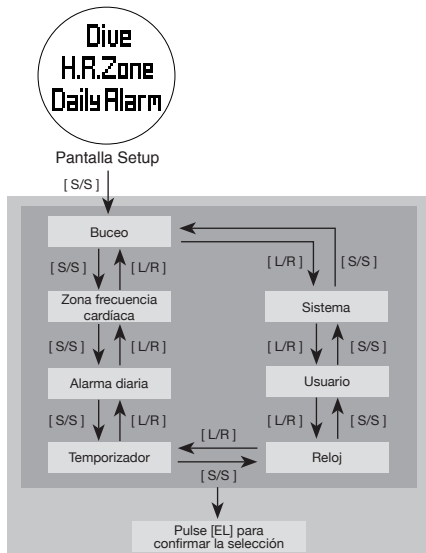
Dive
H.R.Zone
Daily Alarm

Pantalla Setup

[ S/S ]

Buceo

[ S/S ] [ L/R ]

Zona frecuencia cardíaca

[ S/S ] [ L/R ]

Alarma diaria

[ S/S ] [ L/R ]

Temporizador

[ L/R ] [ S/S ]

Sistema

[ L/R ] [ S/S ]

Usuario

[ L/R ] [ S/S ]

Reloj

[ L/R ]

[ S/S ]

Pulse [EL] para confirmar la selección